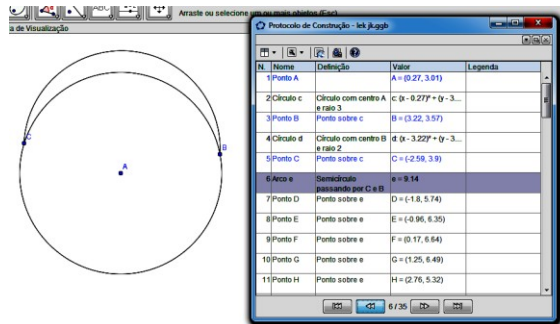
Arraste ou selecione um ou mais objetos (Esc)

a de Visualização

C

A

B

Protocolo de Construção - lek jk.ggb

| N. | Nome | Definição | Valor | Legenda |
|---|---|---|---|---|
| 1 | Ponto A | | A = (0.27, 3.01) | |
| 2 | Círculo c | Círculo com centro A e raio 3 | c: (x - 0.27)² + (y - 3.... | |
| 3 | Ponto B | Ponto sobre c | B = (3.22, 3.57) | |
| 4 | Círculo d | Círculo com centro B e raio 2 | d: (x - 3.22)² + (y - 3.... | |
| 5 | Ponto C | Ponto sobre c | C = (-2.59, 3.9) | |
| 6 | Arco e | Semicírculo passando por C e B | e = 9.14 | |
| 7 | Ponto D | Ponto sobre e | D = (-1.8, 5.74) | |
| 8 | Ponto E | Ponto sobre e | E = (-0.96, 6.35) | |
| 9 | Ponto F | Ponto sobre e | F = (0.17, 6.64) | |
| 10 | Ponto G | Ponto sobre e | G = (1.25, 6.49) | |
| 11 | Ponto H | Ponto sobre e | H = (2.76, 5.32) | |

6 / 35